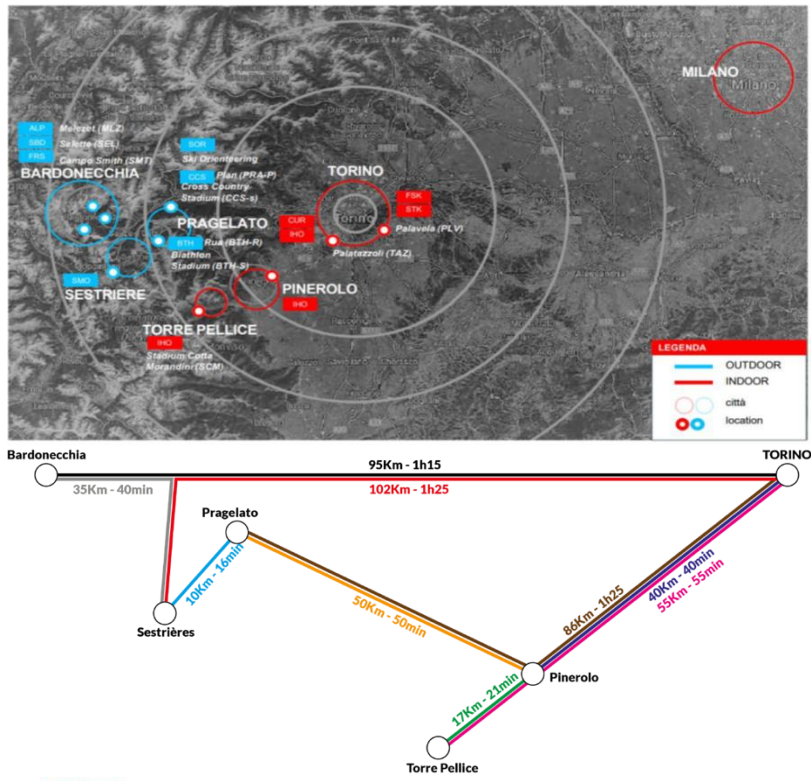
MILANO
Milano

ALP Melezet (MLZ)
SBD Seletta (SEL)
FRS Campo Smith (SMT)
BARDONECCHIA

SOR Ski Orienteering
CCS Plan (PRA-P)
Cross Country Stadium (CCS-s)
PRAGELATO
BTH Rua (BTH-R)
Biathlon Stadium (BTH-S)

SMO
SESTRIERE

TORINO
Torino
CUR
IHO
FSK
STK
Palavela (PLV)
Palatazzoli (TAZ)

PINEROLO
IHO

TORRE PELLICE
IHO
Stadium Cotta Morandini (SCM)

LEGENDA
OUTDOOR
INDOOR
città
location

Bardonecchia
95Km - 1h15
TORINO
35Km - 40min
102Km - 1h25
Pragelato
10Km - 16min
Sestrières
50Km - 50min
86Km - 1h25
40Km - 40min
55Km - 55min
Pinerolo
17Km - 21min
Torre Pellice